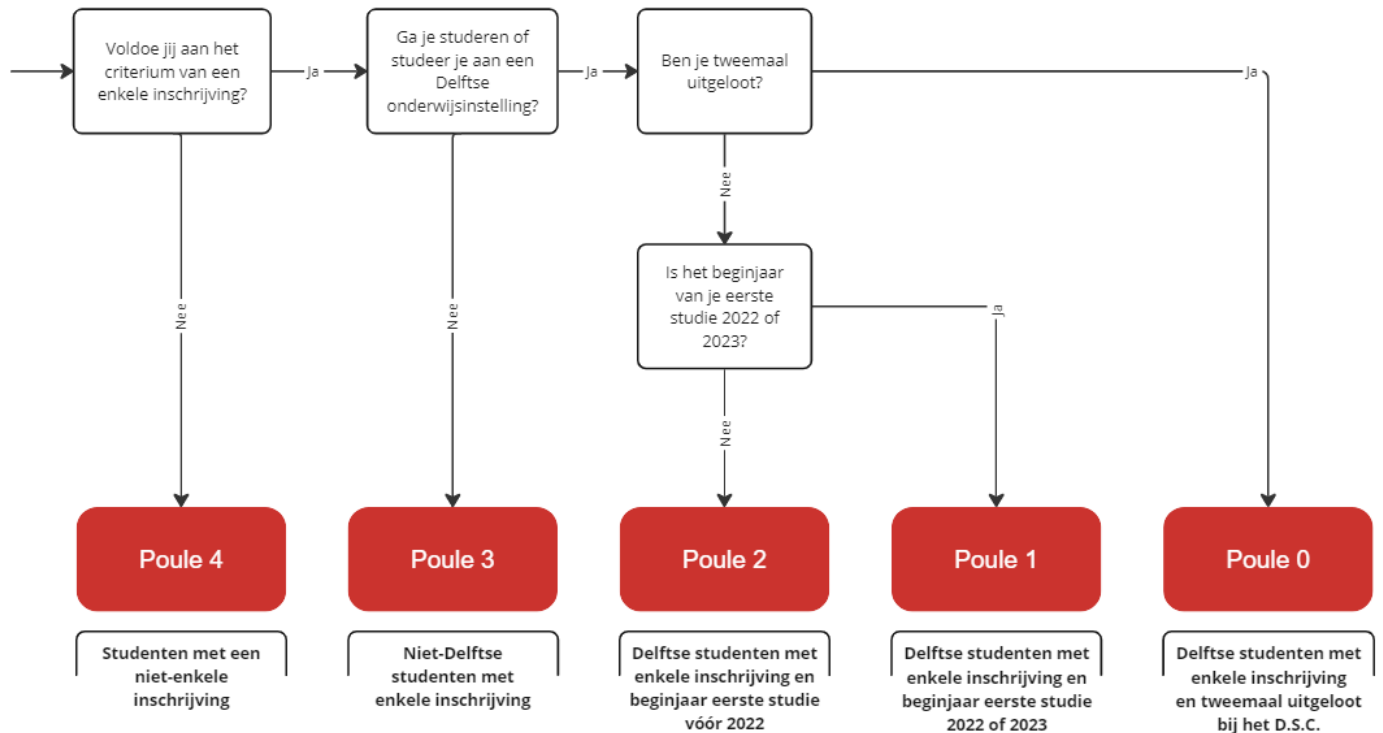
Voldoe jij aan het criterium van een enkele inschrijving?

Ja

Ga je studeren of studeer je aan een Delftse onderwijsinstelling?

Ja

Ben je tweemaal uitgeloot?

Ja

Nee

Is het beginjaar van je eerste studie 2022 of 2023?

Ja

Nee

Nee

Nee

Poule 4

Poule 3

Poule 2

Poule 1

Poule 0

Studenten met een niet-enkele inschrijving

Niet-Delftse studenten met enkele inschrijving

Delftse studenten met enkele inschrijving en beginjaar eerste studie vóór 2022

Delftse studenten met enkele inschrijving en beginjaar eerste studie 2022 of 2023

Delftse studenten met enkele inschrijving en tweemaal uitgeloot bij het D.S.C.